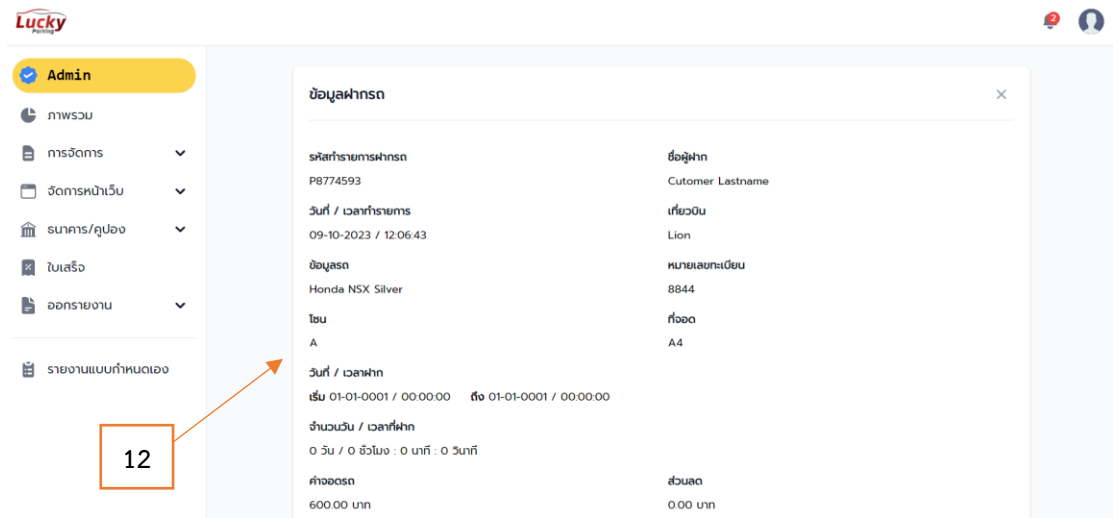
Lucky
Parking

2

Admin
ภาพรวม
การจัดการ
จัดการหน้าเว็บ
ธนาคาร/คูปอง
ใบเสร็จ
ออกรายงาน
รายงานแบบกำหนดเอง

ข้อมูลฝากรถ

×

รหัสทำรายการฝากรถ
P8774593

ชื่อผู้ฝาก
Cutomer Lastname

วันที่ / เวลาทำรายการ
09-10-2023 / 12:06:43

เที่ยวบิน
Lion

ข้อมูลรถ
Honda NSX Silver

หมายเลขทะเบียน
8844

โซน
A

ที่จอด
A4

วันที่ / เวลาฝาก
เริ่ม 01-01-0001 / 00:00:00 ถึง 01-01-0001 / 00:00:00

จำนวนวัน / เวลาที่ฝาก
0 วัน / 0 ชั่วโมง : 0 นาที : 0 วินาที

ค่าจอดรถ
600.00 บาท

ส่วนลด
0.00 บาท

12